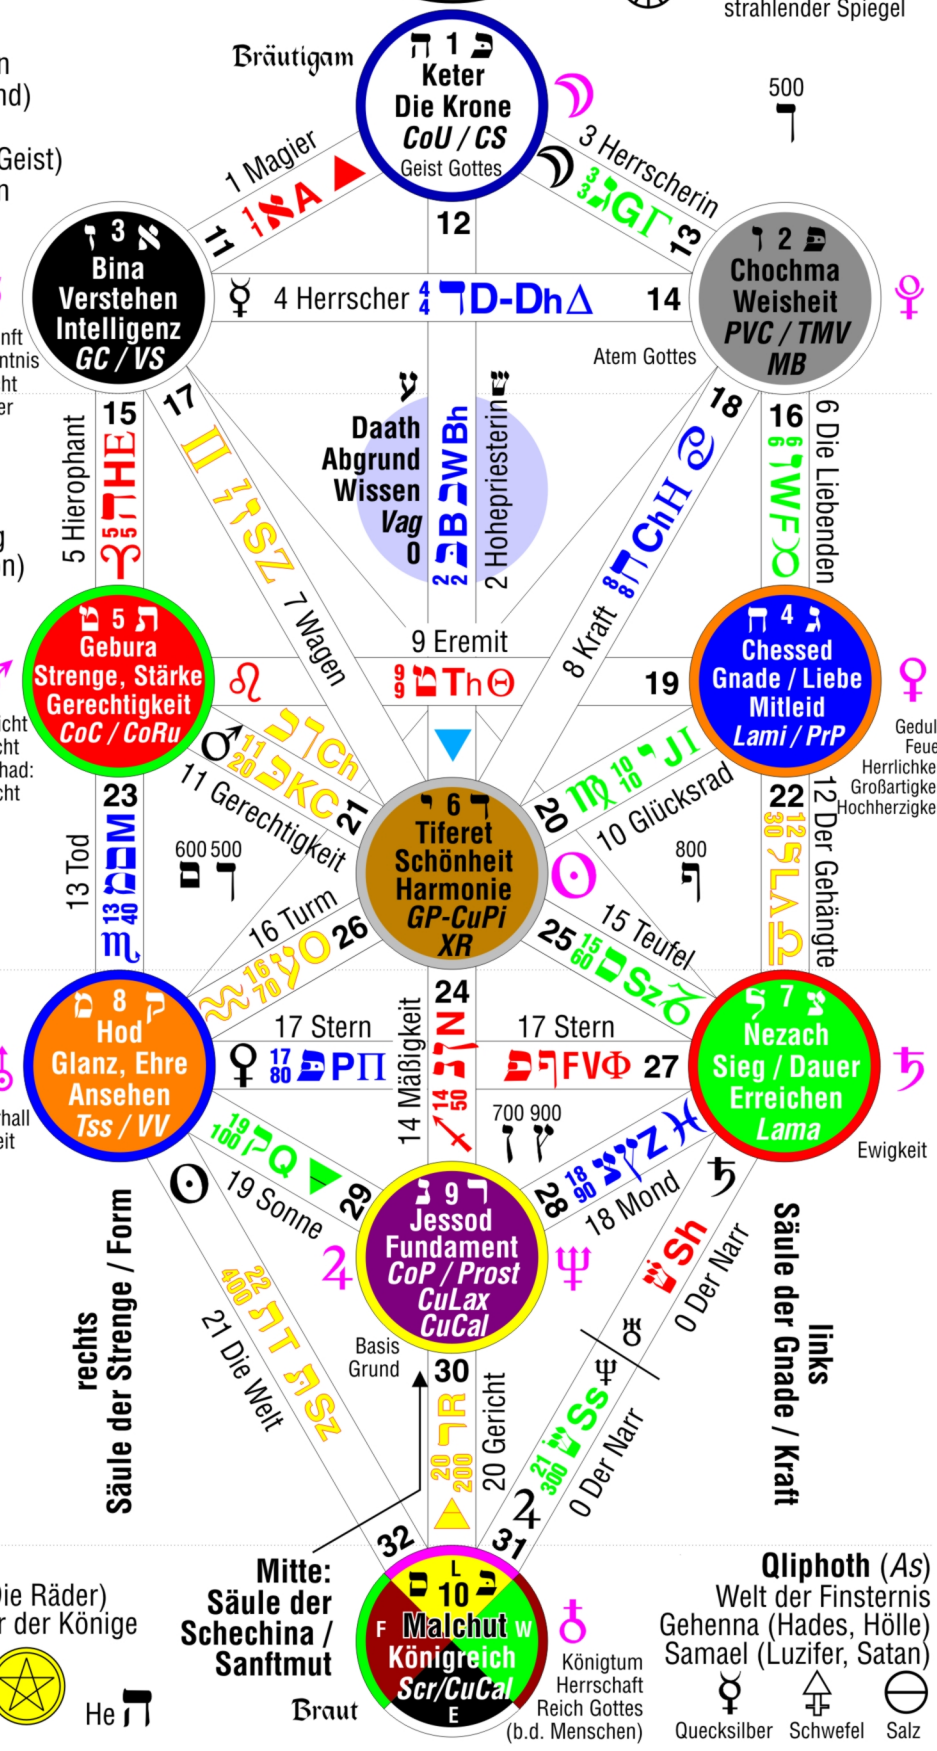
strahlender Spiegel

n
nd)
Geist)
n
nft
ntnis
ht
er
g
n)
icht
cht
had:
cht
ie Räder)
r der Könige
Gedul
Feue
Herrlichke
Großartigke
Hochherzigke
hall
eit

Bräutigam

כ 1 ה
Keter
Die Krone
CoU / CS
Geist Gottes

500
ך

1 Magier
11
1 א A

3 Herrscherin
3 ג Γ
13

ו 3 א
Bina
Verstehen
Intelligenz
GC / VS

12

4 Herrscher 4 ד D-Dh Δ
14

ו 2 פ
Chochma
Weisheit
PVC / TMV
MB

Atem Gottes

ע
Daath
Abgrund
Wissen
Vag
0

2 ב W Bh
2 Hohepriesterin
ש

15
5 Hierophant
5 ה HE

17
7 Wagen
7 ז SZ

18
8 Kraft
8 ח ChH

16
6 Die Liebenden
6 ו WF

9 Eremit
9 ט ThΘ

ט 5 ת
Gebura
Strenge, Stärke
Gerechtigkeit
CoC / CoRu

19

ה 4 ג
Chessed
Gnade / Liebe
Mitleid
Lami / PrP

11 20 ל Ch
כ KC
11 Gerechtigkeit
21

20
10 10 י JI
10 Glücksrad

23
13 Tod
13 40 מ M

600 500
ם ך

ו 6 ד
Tiferet
Schönheit
Harmonie
GP-CuPi
XR

800
ף

22
12 Der Gehängte
12 30 ל LA

16 Turm
16 70 ע O
26

15 Teufel
15 60 ס Sz
25

ם 8 ק
Hod
Glanz, Ehre
Ansehen
Tss / VV

24
17 Stern
17 80 פ PΠ

14 Mäßigkeit
14 50 נ N

17 Stern
פ ף FVΦ 27

ל 7 צ
Nezach
Sieg / Dauer
Erreichen
Lama

Ewigkeit

700 900
ן ץ

19 100 ק Q
19 Sonne
29

18 90 צ Z
28
18 Mond

ג 9 ר
Jessod
Fundament
CoP / Prost
CuLax
CuCal

Basis
Grund

0 Der Narr
ש Sh

22 400 ת T
ת Sz
21 Die Welt

30
20 200 ר R
20 Gericht

21 300 ש SS
0 Der Narr

rechts
Säule der Strenge / Form

links
Säule der Gnade / Kraft

32
31

Mitte:
Säule der
Schechina /
Sanftmut

L
ם 10 כ
F Malchut W
Königreich
Scr/CuCal
E

Königtum
Herrschaft
Reich Gottes
(b.d. Menschen)

Qliphoth (As)
Welt der Finsternis
Gehenna (Hades, Hölle)
Samael (Luzifer, Satan)

Quecksilber Schwefel Salz

He ה

Braut